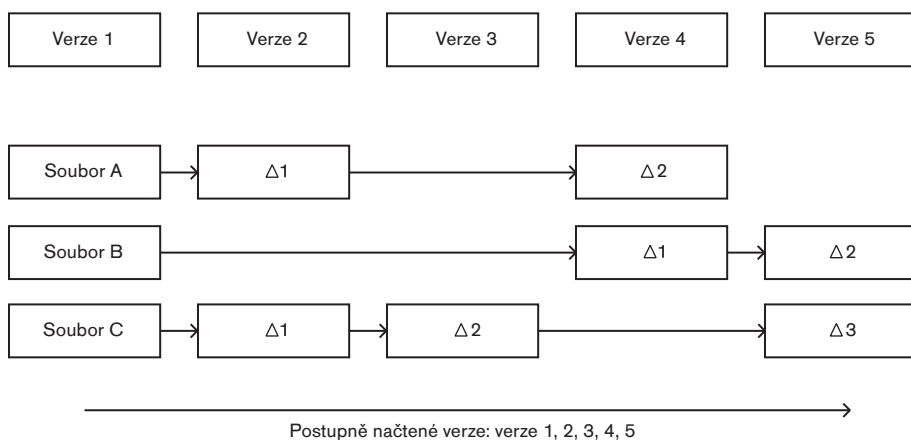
Verze 1

Verze 2

Verze 3

Verze 4

Verze 5

Soubor A

$\Delta 1$

$\Delta 2$

Soubor B

$\Delta 1$

$\Delta 2$

Soubor C

$\Delta 1$

$\Delta 2$

$\Delta 3$

Postupně načtené verze: verze 1, 2, 3, 4, 5